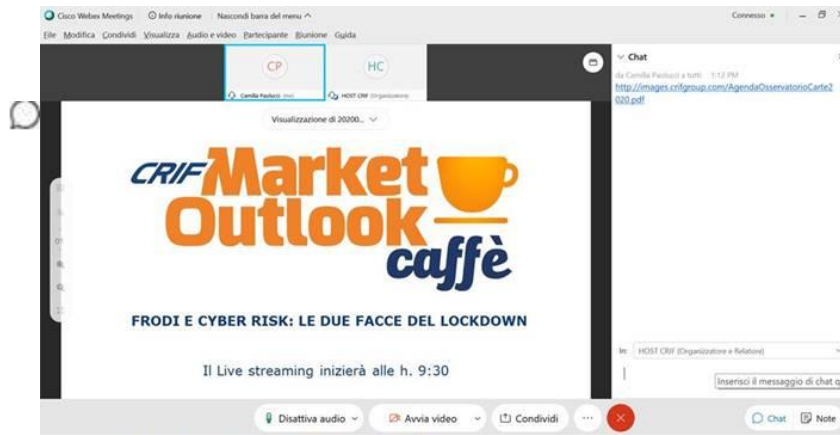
Cisco Webex Meetings   Info riunione   Nascondi barra del menu

File  Modifica  Condividi  Visualizza  Audio e video  Partecipante  Riunione  Guida

Connesso •

CP   HC

Camilla Paolucci (me)   HOST CRIF (Organizzatore)

Visualizzazione di 20200...

Chat

da Camilla Paolucci a tutti   1:12 PM

http://images.crifgroup.com/AgendaOsservatorioCarte2020.pdf

CRIF Market Outlook caffè

FRODI E CYBER RISK: LE DUE FACCE DEL LOCKDOWN

Il Live streaming inizierà alle h. 9:30

In: HOST CRIF (Organizzatore e Relatore)

Inserisci il messaggio di chat q

Disattiva audio   Avvia video   Condividi   ...

Chat   Note